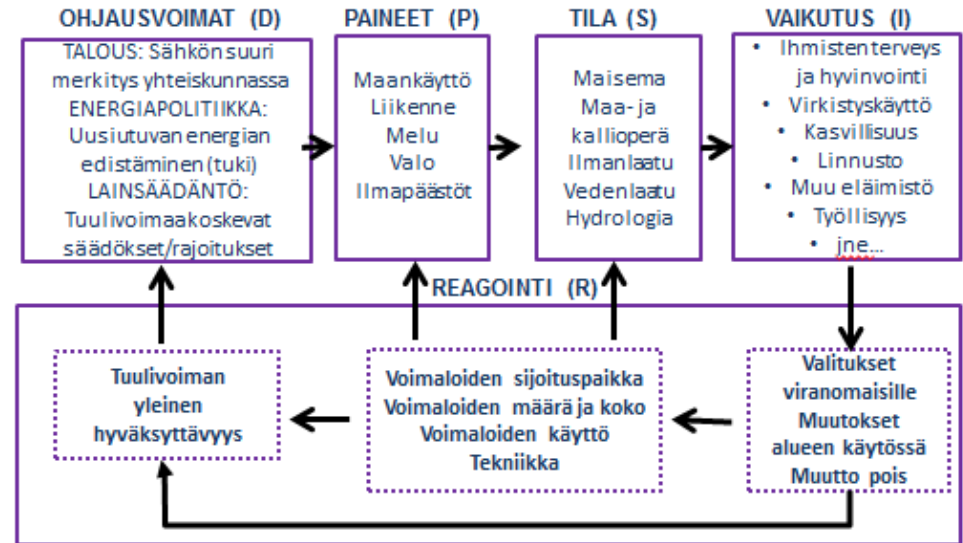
OHJAUSVOIMAT (D)

TALOUS: Sähkön suuri merkitys yhteiskunnassa
ENERGIAPOLITIIKKA: Uusiutuvan energian edistäminen (tuki)
LAINSÄÄDÄNTÖ: Tuulivoimaa koskevat säädökset/rajoitukset

PAINEET (P)

Maankäyttö
Liikenne
Melu
Valo
Ilmapäästöt

TILA (S)

Maisema
Maa- ja kallioperä
Ilmanlaatu
Vedenlaatu
Hydrologia

VAIKUTUS (I)

• Ihmisten terveys ja hyvinvointi
• Virkistyskäyttö
• Kasvillisuus
• Linnusto
• Muu eläimistö
• Työllisyys
• jne…

REAGOINTI (R)

Tuulivoiman yleinen hyväksyttävyys

Voimaloiden sijoituspaikka
Voimaloiden määrä ja koko
Voimaloiden käyttö
Tekniikka

Valitukset viranomaisille
Muutokset alueen käytössä
Muutto pois